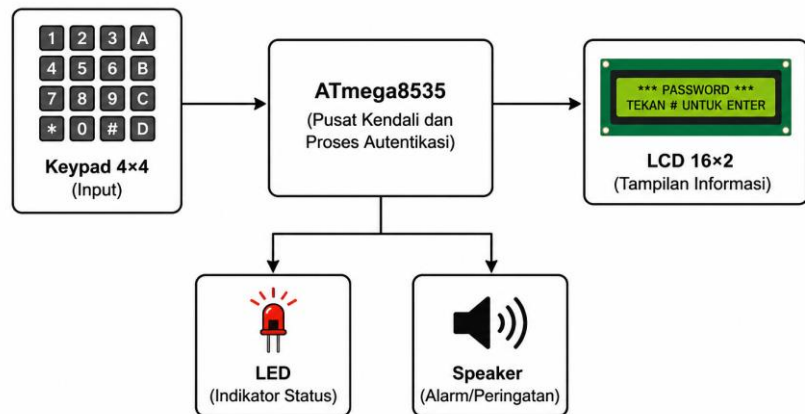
1 2 3 A
4 5 6 B
7 8 9 C
* 0 # D

Keypad 4×4
(Input)

ATmega8535
(Pusat Kendali dan Proses Autentikasi)

*** PASSWORD ***
TEKAN # UNTUK ENTER

LCD 16×2
(Tampilan Informasi)

LED
(Indikator Status)

Speaker
(Alarm/Peringatan)